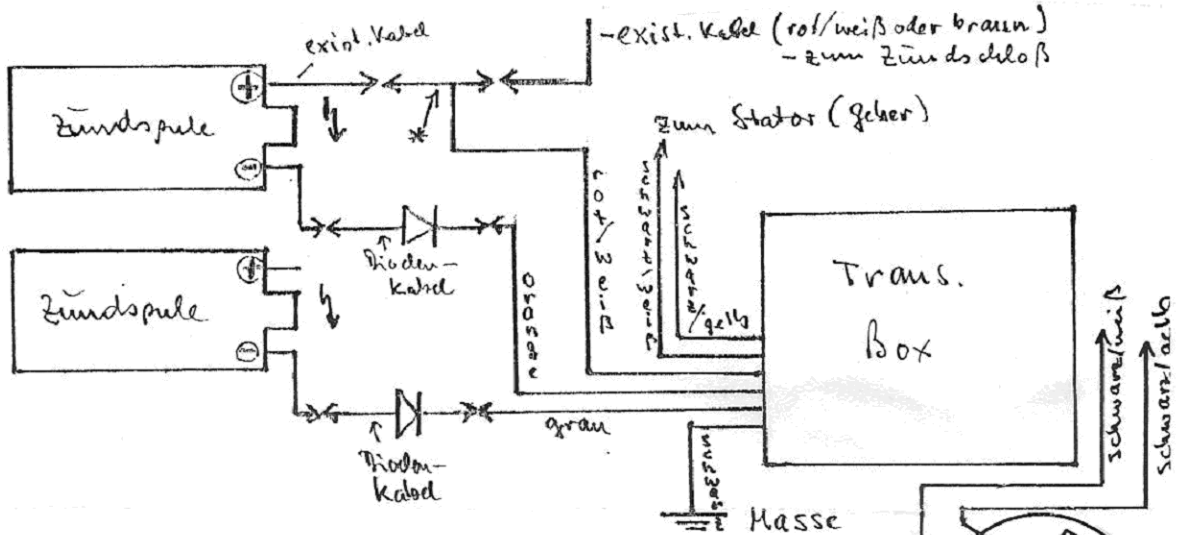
exist. Kabel

– exist. Kabel (rot/weiß oder braun)
– zum Zündschloß

Zündspule

+

−

*

Zum Stator (Geber)

Zündspule

+

−

Dioden-
Kabel

Dioden-
Kabel

orange

rot/weiß

braun/weiß

schwarz/gelb

Trans.
Box

schwarz/weiß

schwarz/gelb

grau

schwarz

Masse